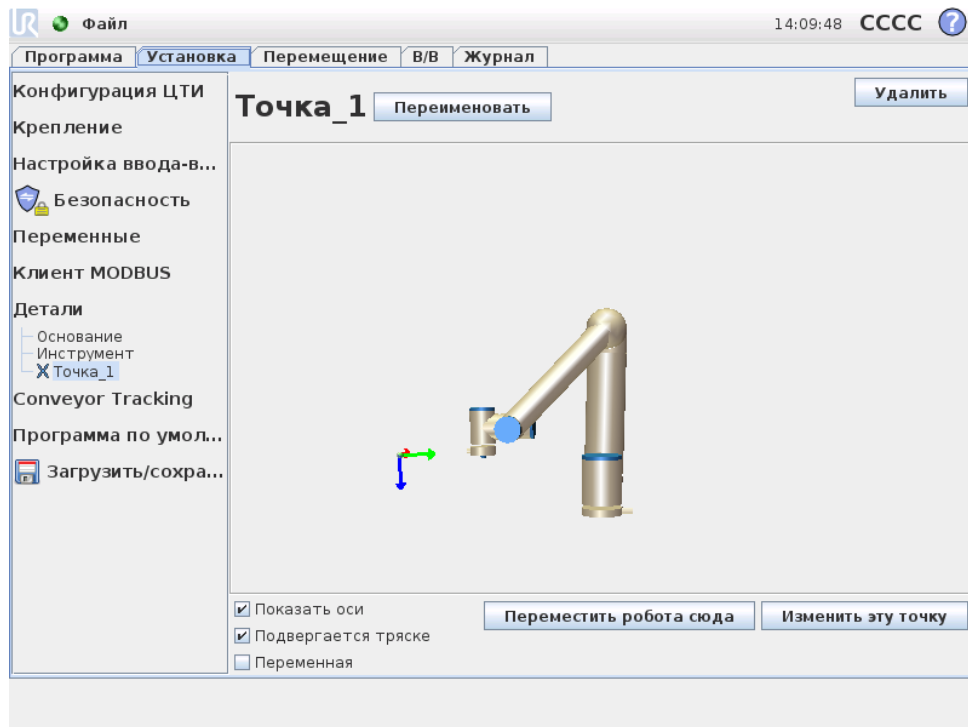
Файл

14:09:48 CCCC

Программа | Установка | Перемещение | В/В | Журнал

Конфигурация ЦТИ
Крепление
Настройка ввода-в...
Безопасность
Переменные
Клиент MODBUS
Детали
Основание
Инструмент
Точка_1
Conveyor Tracking
Программа по умол...
Загрузить/сохра...

Точка_1 Переименовать

Удалить

Показать оси
Подвергается тряске
Переменная

Переместить робота сюда

Изменить эту точку